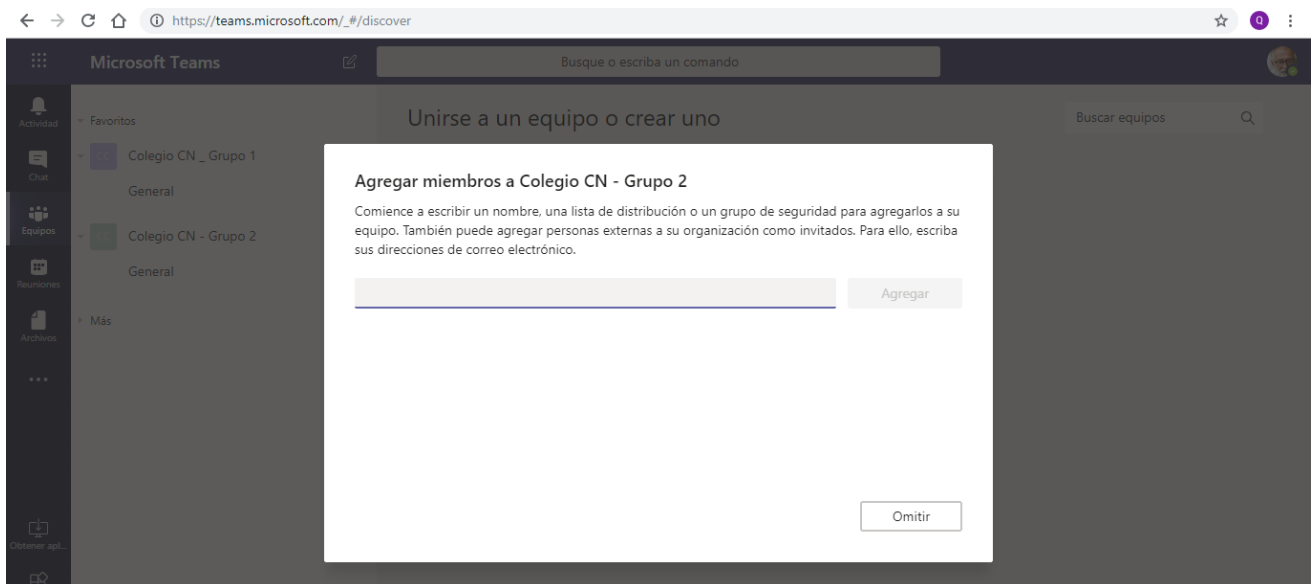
https://teams.microsoft.com/_#/discover

Microsoft Teams

Busque o escriba un comando

Actividad

Chat

Equipos

Reuniones

Archivos

...

Obtener apl...

Favoritos

CC Colegio CN _ Grupo 1

General

CC Colegio CN - Grupo 2

General

Más

Unirse a un equipo o crear uno

Buscar equipos

Agregar miembros a Colegio CN - Grupo 2

Comience a escribir un nombre, una lista de distribución o un grupo de seguridad para agregarlos a su equipo. También puede agregar personas externas a su organización como invitados. Para ello, escriba sus direcciones de correo electrónico.

Agregar

Omitir